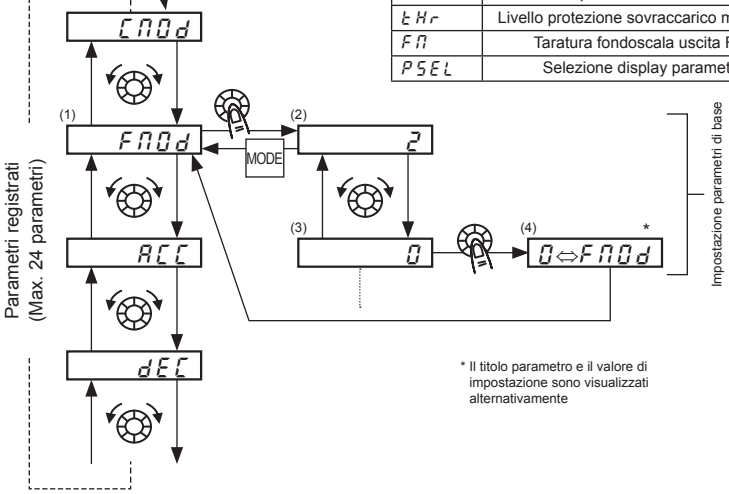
| $tHr$ | Livello protezione sovraccarico m |
|---|---|
| $FM$ | Taratura fondoscala uscita F |
| $PSEL$ | Selezione display paramet |

CNOd

Parametri registrati (Max. 24 parametri)

(1) FNOd

MODE

(2) 2

(3) 0

(4) 0⇔FNOd *

ACC

dEC

Impostazione parametri di base

* Il titolo parametro e il valore di impostazione sono visualizzati alternativamente